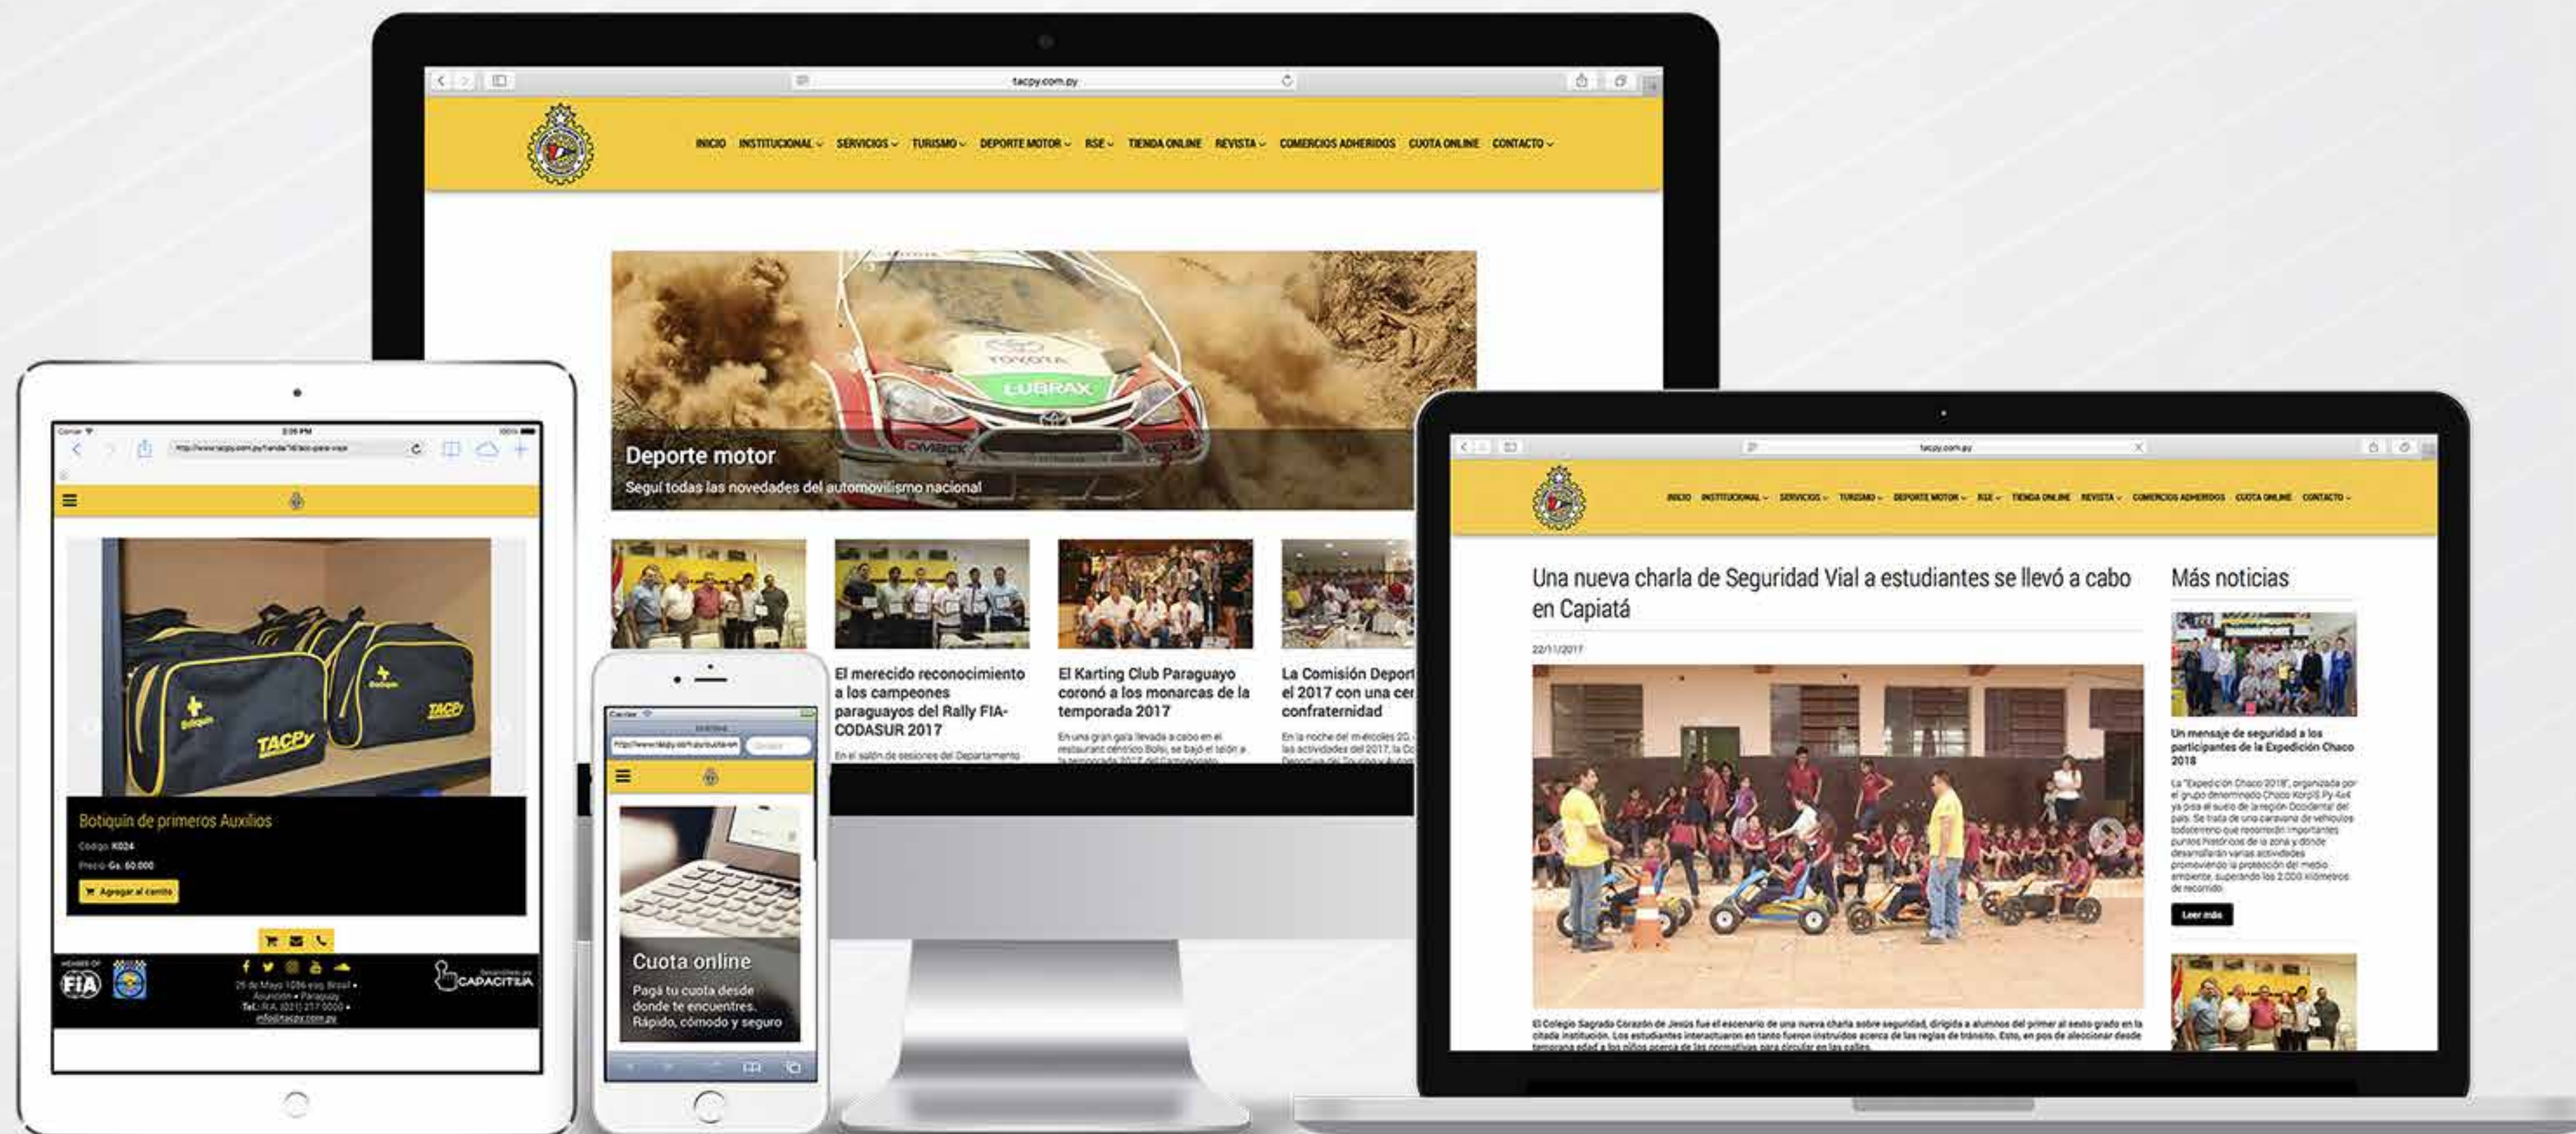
tacpy.com.py

INICIO INSTITUCIONAL SERVICIOS TURISMO DEPORTE MOTOR RSE TIENDA ONLINE REVISTA COMERCIOS ADHERIDOS CUOTA ONLINE CONTACTO

TOYOTA LUBRAX

Deporte motor
Seguí todas las novedades del automovilismo nacional

El merecido reconocimiento a los campeones paraguayos del Rally FIA-CODASUR 2017

El Karting Club Paraguayo coronó a los monarcas de la temporada 2017

La Comisión Deport el 2017 con una cer confraternidad

Botiquín de primeros Auxilios
Código: K024
Precio: Gs. 60.000
Agregar al carrito

Botiquín TACPy

FIA
25 de Mayo 1086 esq. Brasil • Asunción • Paraguay
Tel.: R.A. (021) 217 0000 •
info@tacpy.com.py
CAPACITIVA

Cuota online
Pagá tu cuota desde donde te encuentres. Rápido, cómodo y seguro

tacpy.com.py

INICIO INSTITUCIONAL SERVICIOS TURISMO DEPORTE MOTOR RSE TIENDA ONLINE REVISTA COMERCIOS ADHERIDOS CUOTA ONLINE CONTACTO

Una nueva charla de Seguridad Vial a estudiantes se llevó a cabo en Capiatá

22/11/2017

El Colegio Sagrado Corazón de Jesús fue el escenario de una nueva charla sobre seguridad, dirigida a alumnos del primer al sexto grado en la citada institución. Los estudiantes interactuaron en tanto fueron instruidos acerca de las reglas de tránsito. Esto, en pos de aleccionar desde temprana edad a los niños acerca de las normativas para circular en las calles.

Más noticias

Un mensaje de seguridad a los participantes de la Expedición Chaco 2018

La "Expedición Chaco 2018", organizada por el grupo denominado Chaco Norte Py 4x4 ya pisa el suelo de la región Occidental del país. Se trata de una caravana de vehículos todoterreno que recorrerán importantes puntos históricos de la zona y donde desarrollarán varias actividades promoviendo la protección del medio ambiente, superando los 2.000 kilómetros de recorrido.

Leer más